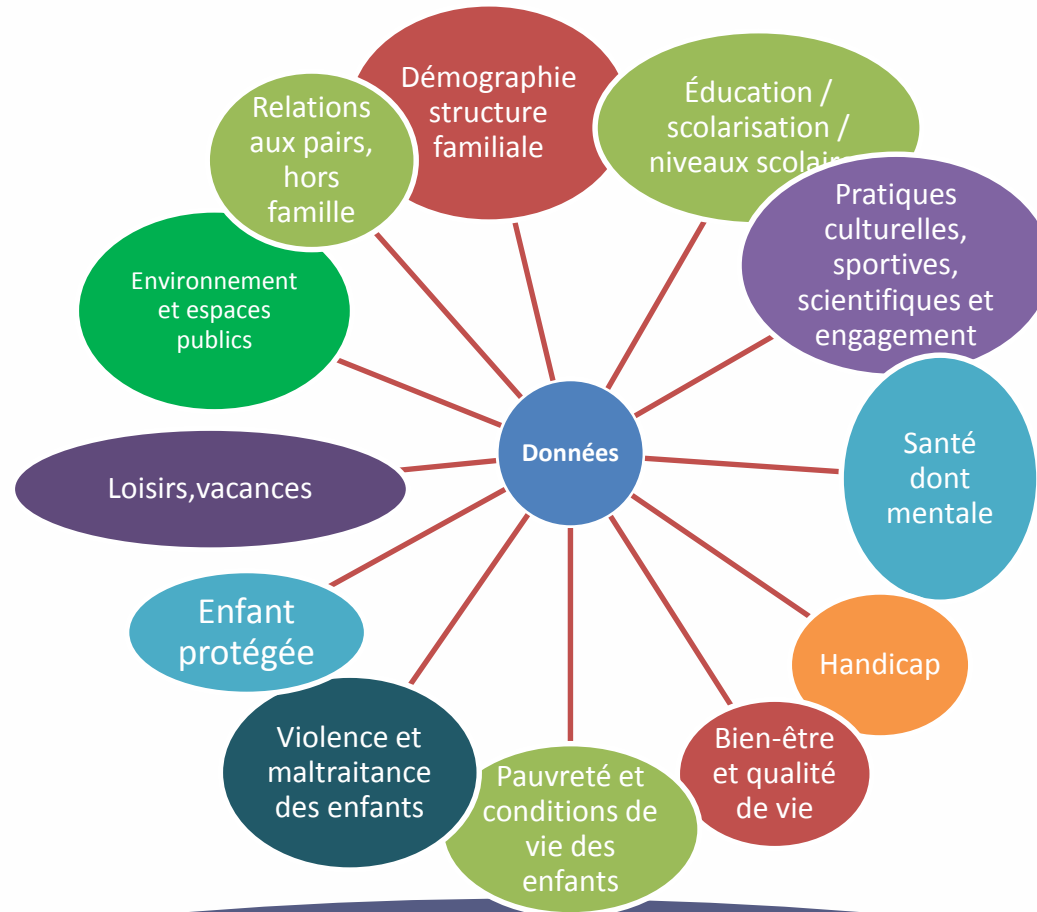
Données

Démographie structure familiale

Éducation / scolarisation / niveaux scolai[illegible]

Pratiques culturelles, sportives, scientifiques et engagement

Santé dont mentale

Handicap

Bien-être et qualité de vie

Pauvreté et conditions de vie des enfants

Violence et maltraitance des enfants

Enfant protégée

Loisirs,vacances

Environnement et espaces publics

Relations aux pairs, hors famille